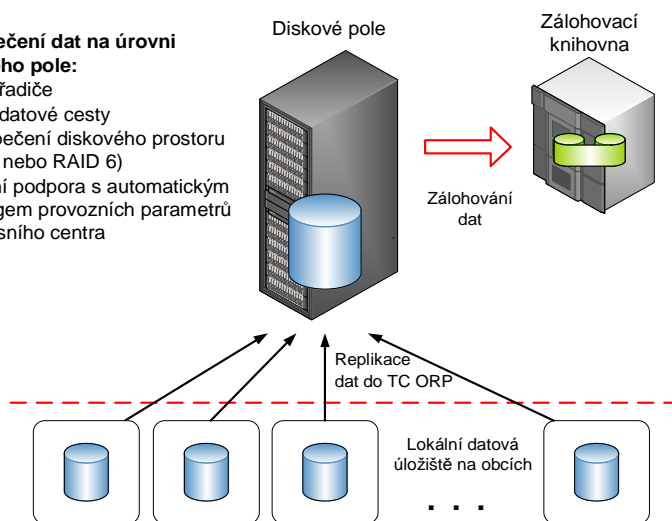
ečení dat na úrovni
ho pole:
řadiče
datové cesty
ečení diskového prostoru
nebo RAID 6)
í podpora s automatickým
gem provozních parametrů
sního centra

Diskové pole

Zálohovací knihovna

Zálohování dat

Replikace dat do TC ORP

Lokální datová úložiště na obcích

. . .